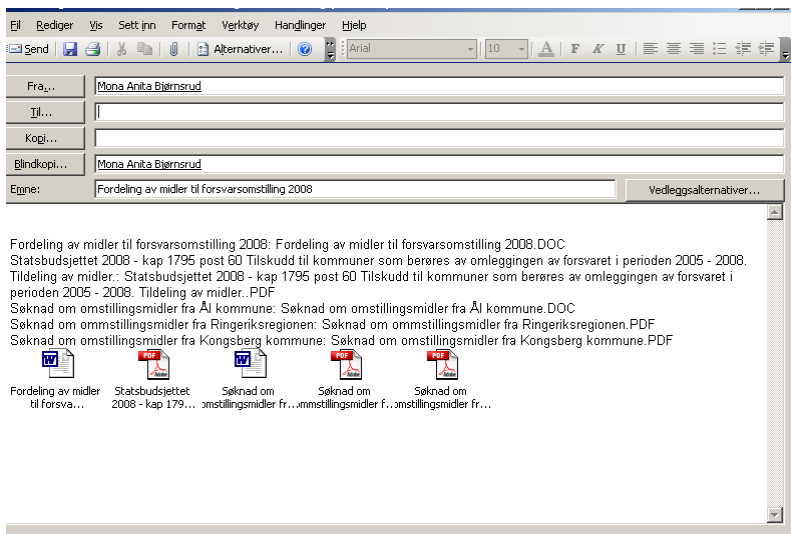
Fil Rediger Vis Sett inn Format Verktøy Handlinger Hjelp

Send Alternativer... Arial 10 A F K U

Fra... Mona Anita Bjørnsrud
Til...
Kopi...
Blindkopi... Mona Anita Bjørnsrud
Emne: Fordeling av midler til forsvarsomstilling 2008
Vedleggsalternativer...

Fordeling av midler til forsvarsomstilling 2008: Fordeling av midler til forsvarsomstilling 2008.DOC
Statsbudsjettet 2008 - kap 1795 post 60 Tilskudd til kommuner som berøres av omleggingen av forsvaret i perioden 2005 - 2008. Tildeling av midler.: Statsbudsjettet 2008 - kap 1795 post 60 Tilskudd til kommuner som berøres av omleggingen av forsvaret i perioden 2005 - 2008. Tildeling av midler..PDF
Søknad om omstillingsmidler fra Ål kommune: Søknad om omstillingsmidler fra Ål kommune.DOC
Søknad om ommstillingsmidler fra Ringeriksregionen: Søknad om ommstillingsmidler fra Ringeriksregionen.PDF
Søknad om omstillingsmidler fra Kongsberg kommune: Søknad om omstillingsmidler fra Kongsberg kommune.PDF

Fordeling av midler til forsva...
Statsbudsjettet 2008 - kap 179...
Søknad om omstillingsmidler fr...
Søknad om ommstillingsmidler f...
Søknad om omstillingsmidler fr...